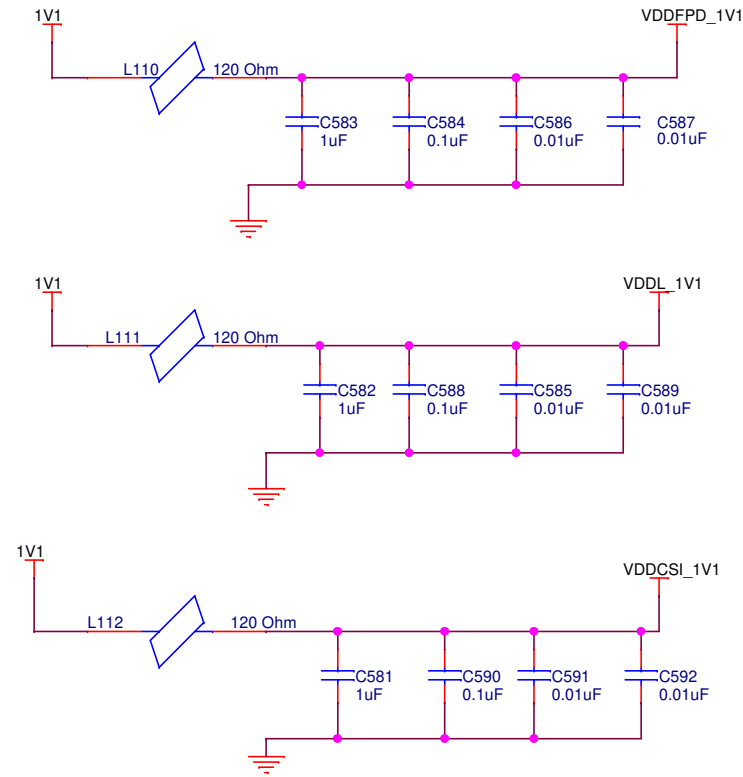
1V1

VDDFPD_1V1

L110

120 Ohm

C583
1uF

C584
0.1uF

C586
0.01uF

C587
0.01uF

1V1

VDDL_1V1

L111

120 Ohm

C582
1uF

C588
0.1uF

C585
0.01uF

C589
0.01uF

1V1

VDDCSI_1V1

L112

120 Ohm

C581
1uF

C590
0.1uF

C591
0.01uF

C592
0.01uF